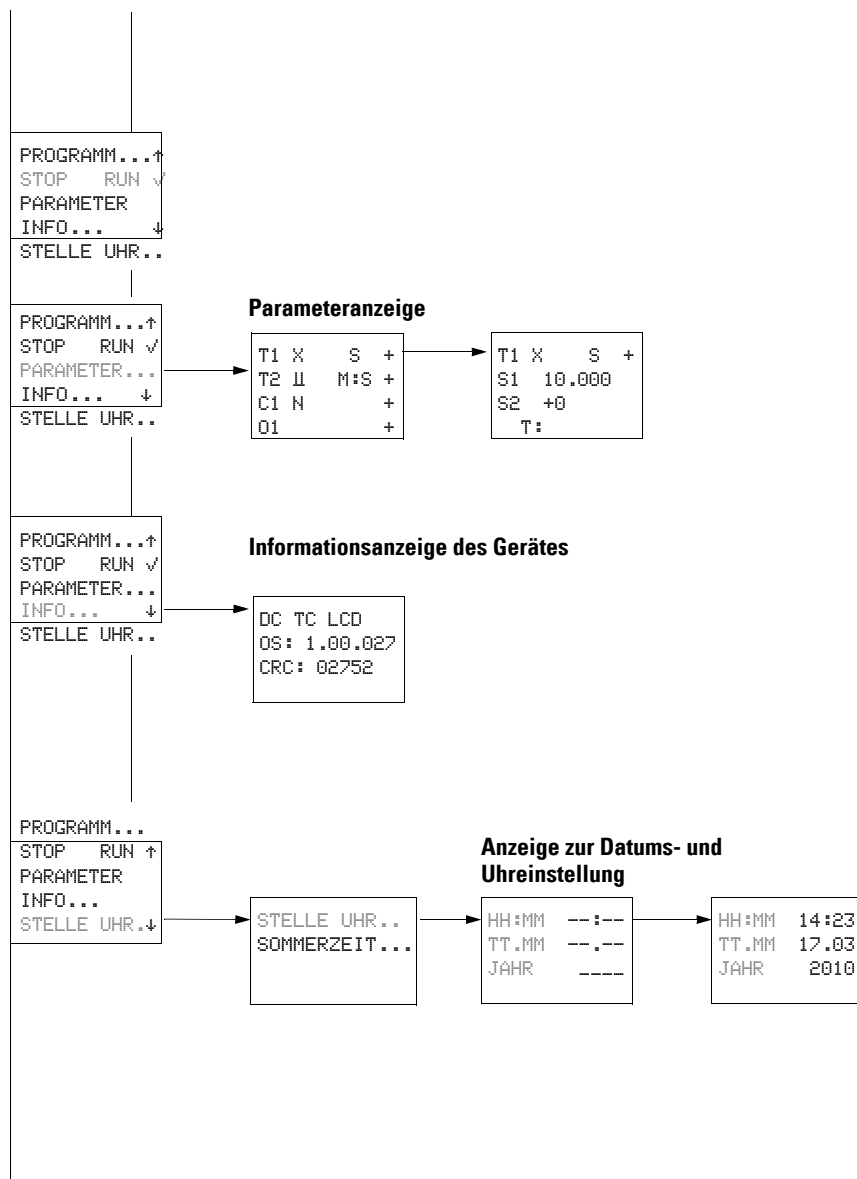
PROGRAMM...↑
STOP RUN √
PARAMETER
INFO... ↓
STELLE UHR..

PROGRAMM...↑
STOP RUN √
PARAMETER...
INFO... ↓
STELLE UHR..

Parameteranzeige

T1 X S +
T2 Ш M:S +
C1 N +
O1 +

T1 X S +
S1 10.000
S2 +0
T:

PROGRAMM...↑
STOP RUN √
PARAMETER...
INFO... ↓
STELLE UHR..

Informationsanzeige des Gerätes

DC TC LCD
OS: 1.00.027
CRC: 02752

PROGRAMM...
STOP RUN ↑
PARAMETER
INFO...
STELLE UHR.↓

Anzeige zur Datums- und Uhreinstellung

STELLE UHR..
SOMMERZEIT...

HH:MM --:--
TT.MM --.--
JAHR ____

HH:MM 14:23
TT.MM 17.03
JAHR 2010